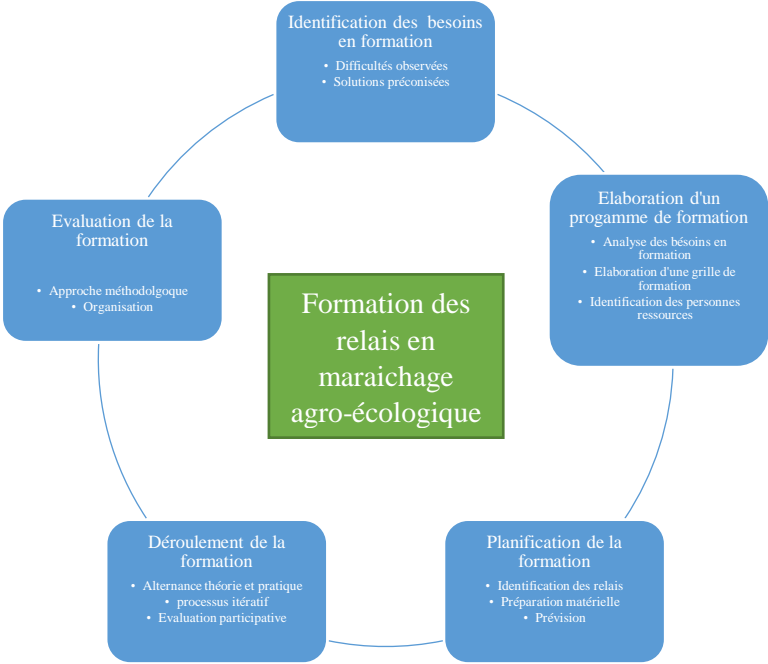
Identification des besoins en formation
- Difficultés observées
- Solutions préconisées

Elaboration d'un progamme de formation
- Analyse des bésoins en formation
- Elaboration d'une grille de formation
- Identification des personnes ressources

Planification de la formation
- Identification des relais
- Préparation matérielle
- Prévision

Déroulement de la formation
- Alternance théorie et pratique
- processus itératif
- Evaluation participative

Evaluation de la formation
- Approche méthodolgoque
- Organisation

Formation des relais en maraichage agro-écologique